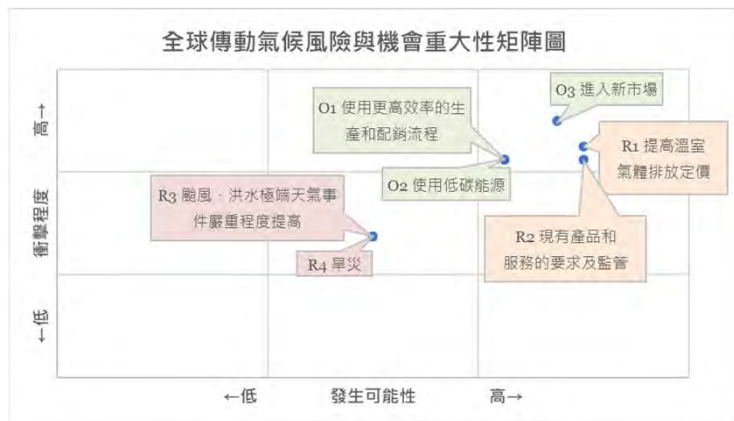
全球傳動氣候風險與機會重大性矩陣圖

高→
衝擊程度
←低

O1 使用更高效率的生產和配銷流程

O3 進入新市場

R1 提高溫室氣體排放定價

O2 使用低碳能源

R3 颱風、洪水極端天氣事件嚴重程度提高

R4 旱災

R2 現有產品和服務的要求及監管

←低
發生可能性
高→